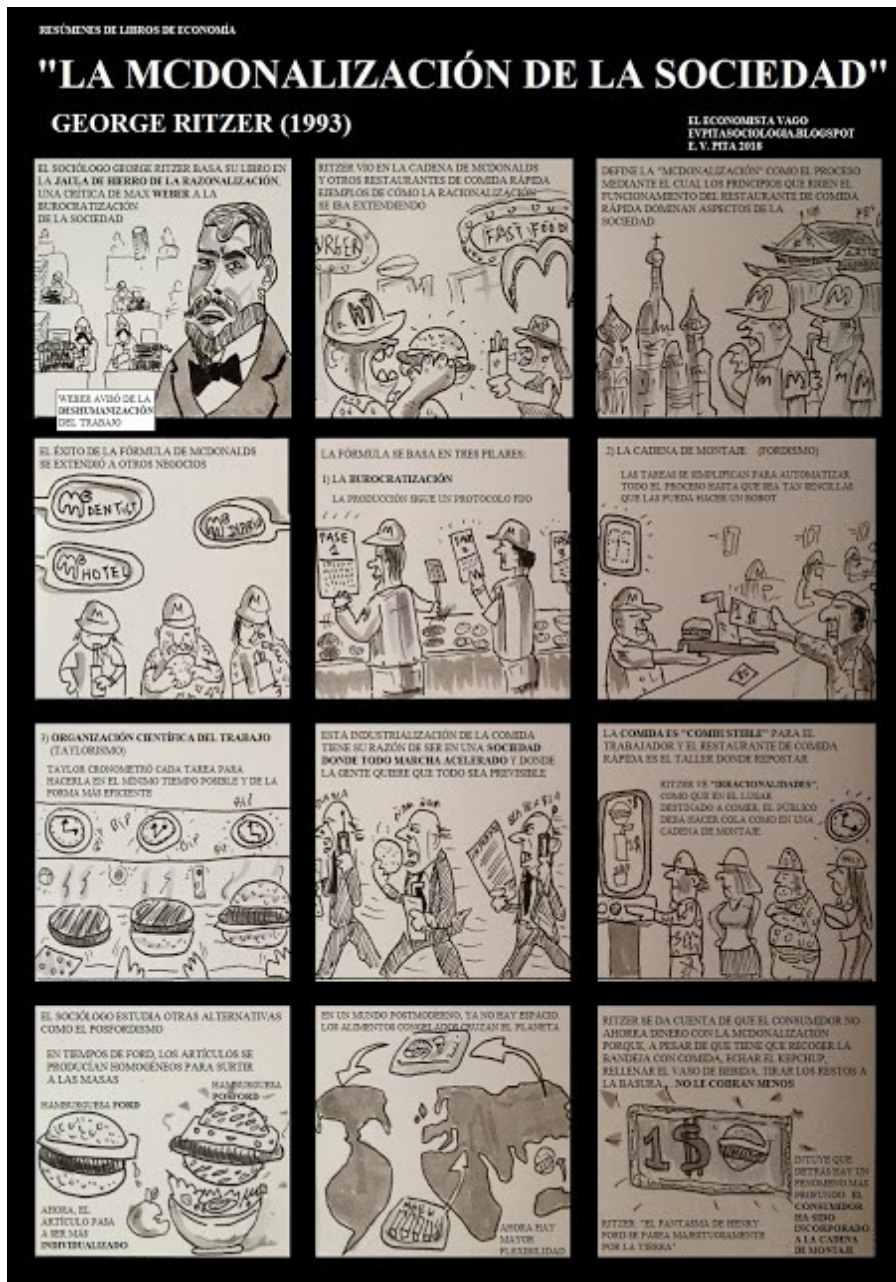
RESÚMENES DE LIBROS DE ECONOMÍA

"LA MCDONALIZACIÓN DE LA SOCIEDAD"

GEORGE RITZER (1993)

EL ECONOMISTA VAGO
EVPITASOCIOLOGIA.BLOGSPOT
E. V. PITA 2018

EL SOCIÓLOGO GEORGE RITZER BASA SU LIBRO EN LA JAULA DE HIERRO DE LA RAZONALIZACIÓN, UNA CRÍTICA DE MAX WEBER A LA BUROCRATIZACIÓN DE LA SOCIEDAD

WEBER AVISÓ DE LA DESHUMANIZACIÓN DEL TRABAJO

RITZER VIO EN LA CADENA DE MCDONALDS Y OTROS RESTAURANTES DE COMIDA RÁPIDA EJEMPLOS DE CÓMO LA RACIONALIZACIÓN SE IBA EXTENDIENDO

BURGER

FAST FOOD

DEFINE LA "MCDONALIZACIÓN" COMO EL PROCESO MEDIANTE EL CUAL LOS PRINCIPIOS QUE RIGEN EL FUNCIONAMIENTO DEL RESTAURANTE DE COMIDA RÁPIDA DOMINAN ASPECTOS DE LA SOCIEDAD

EL ÉXITO DE LA FÓRMULA DE MCDONALDS SE EXTENDIÓ A OTROS NEGOCIOS

Mc DENTIST

Mc HOTEL

Mc JARDIN

LA FÓRMULA SE BASA EN TRES PILARES:

1) LA BUROCRATIZACIÓN

LA PRODUCCIÓN SIGUE UN PROTOCOLO FIJO

PASE 1

PASE 2

PASE 3

2) LA CADENA DE MONTAJE (FORDISMO)

LAS TAREAS SE SIMPLIFICAN PARA AUTOMATIZAR TODO EL PROCESO HASTA QUE SEA TAN SENCILLAS QUE LAS PUEDA HACER UN ROBOT

3) ORGANIZACIÓN CIENTÍFICA DEL TRABAJO (TAYLORISMO)

TAYLOR CRONOMETRÓ CADA TAREA PARA HACERLA EN EL MÍNIMO TIEMPO POSIBLE Y DE LA FORMA MÁS EFICIENTE

BIP BIP BIP

ESTA INDUSTRIALIZACIÓN DE LA COMIDA TIENE SU RAZÓN DE SER EN UNA SOCIEDAD DONDE TODO MARCHA ACELERADO Y DONDE LA GENTE QUIERE QUE TODO SEA PREVISIBLE

LA COMIDA ES "COMBUSTIBLE" PARA EL TRABAJADOR Y EL RESTAURANTE DE COMIDA RÁPIDA ES EL TALLER DONDE REPOSTAR

RITZER VE "IRRACIONALIDADES", COMO QUE EN EL LUGAR DESTINADO A COMER, EL PÚBLICO DEBA HACER COLA COMO EN UNA CADENA DE MONTAJE

EL SOCIÓLOGO ESTUDIA OTRAS ALTERNATIVAS COMO EL POSFORDISMO

EN TIEMPOS DE FORD, LOS ARTÍCULOS SE PRODUCÍAN HOMOGÉNEOS PARA SURTIR A LAS MASAS

HAMBURGUESA FORD

HAMBURGUESA POSFORD

AHORA, EL ARTÍCULO PASA A SER MÁS INDIVIDUALIZADO

EN UN MUNDO POSTMODERNO, YA NO HAY ESPACIO. LOS ALIMENTOS CONGELADOS CRUZAN EL PLANETA

AHORA HAY MAYOR FLEXIBILIDAD

RITZER SE DA CUENTA DE QUE EL CONSUMIDOR NO AHORRA DINERO CON LA MCDONALIZACIÓN PORQUE, A PESAR DE QUE TIENE QUE RECOGER LA BANDEJA CON COMIDA, ECHAR EL KETCHUP, RELLENAR EL VASO DE BEBIDA, TIRAR LOS RESTOS A LA BASURA... NO LE COBRAN MENOS

1$

INTUYE QUE DETRÁS HAY UN FENÓMENO MÁS PROFUNDO: EL CONSUMIDOR HA SIDO INCORPORADO A LA CADENA DE MONTAJE

RITZER: "EL FANTASMA DE HENRY FORD SE PASEA MAJESTUOSAMENTE POR LA TIERRA"